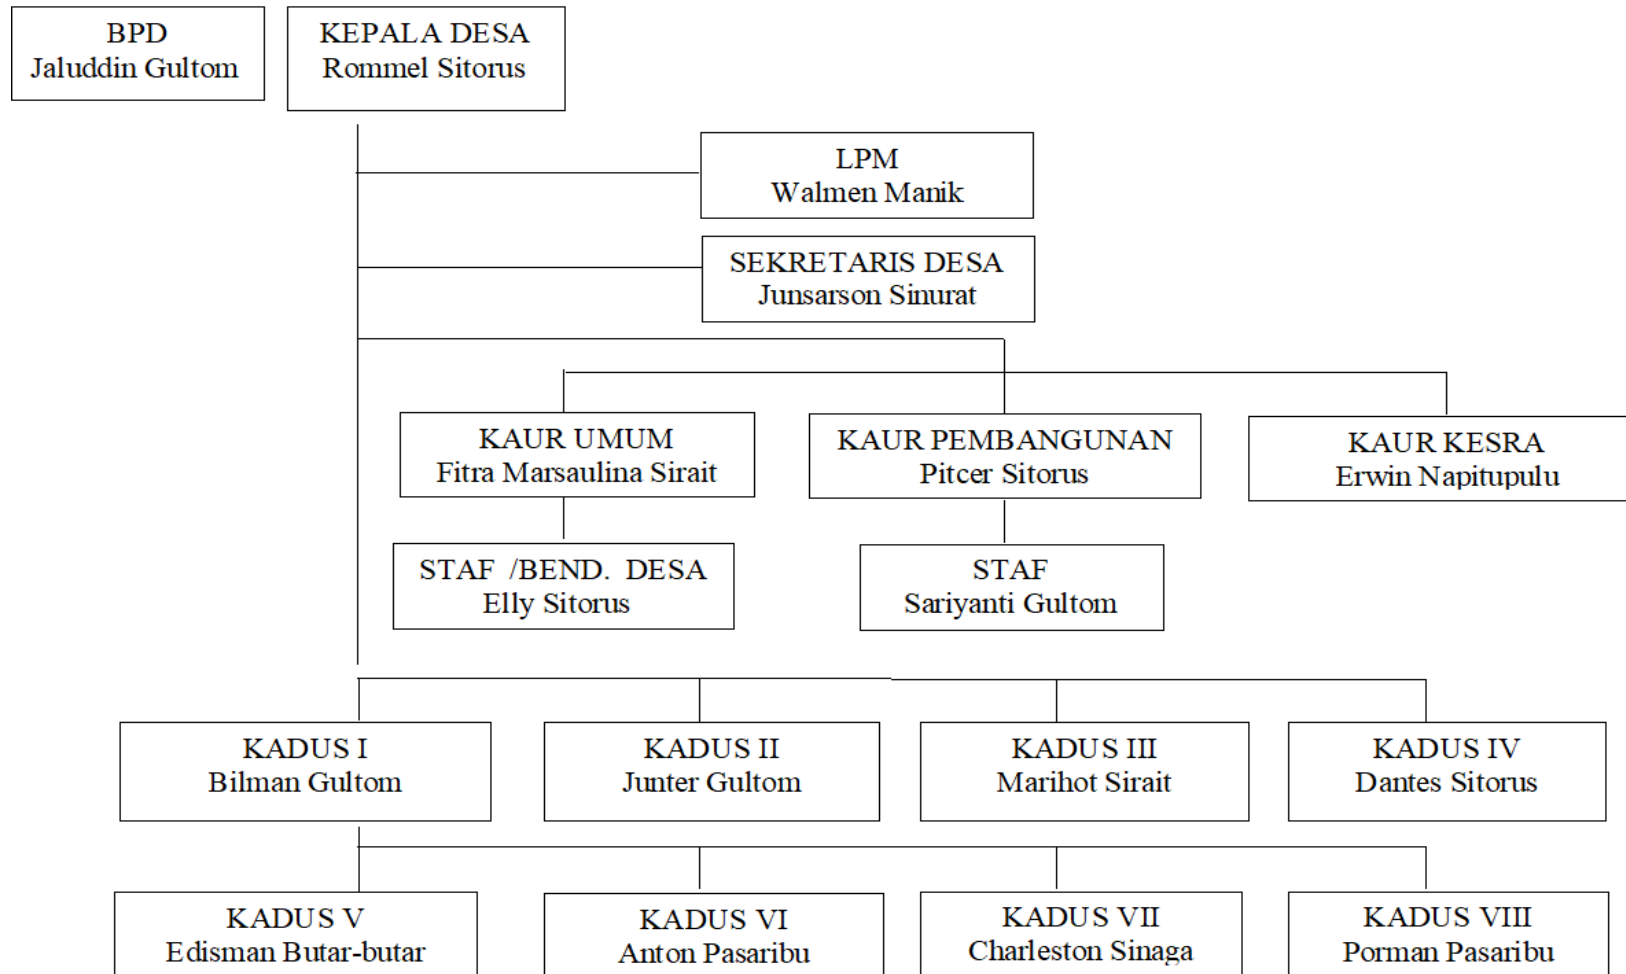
BPD
Jaluddin Gultom

KEPALA DESA
Rommel Sitorus

LPM
Walmen Manik

SEKRETARIS DESA
Junsarson Sinurat

KAUR UMUM
Fitra Marsaulina Sirait

KAUR PEMBANGUNAN
Pitcer Sitorus

KAUR KESRA
Erwin Napitupulu

STAF /BEND. DESA
Elly Sitorus

STAF
Sariyanti Gultom

KADUS I
Bilman Gultom

KADUS II
Junter Gultom

KADUS III
Marihot Sirait

KADUS IV
Dantes Sitorus

KADUS V
Edisman Butar-butar

KADUS VI
Anton Pasaribu

KADUS VII
Charleston Sinaga

KADUS VIII
Porman Pasaribu